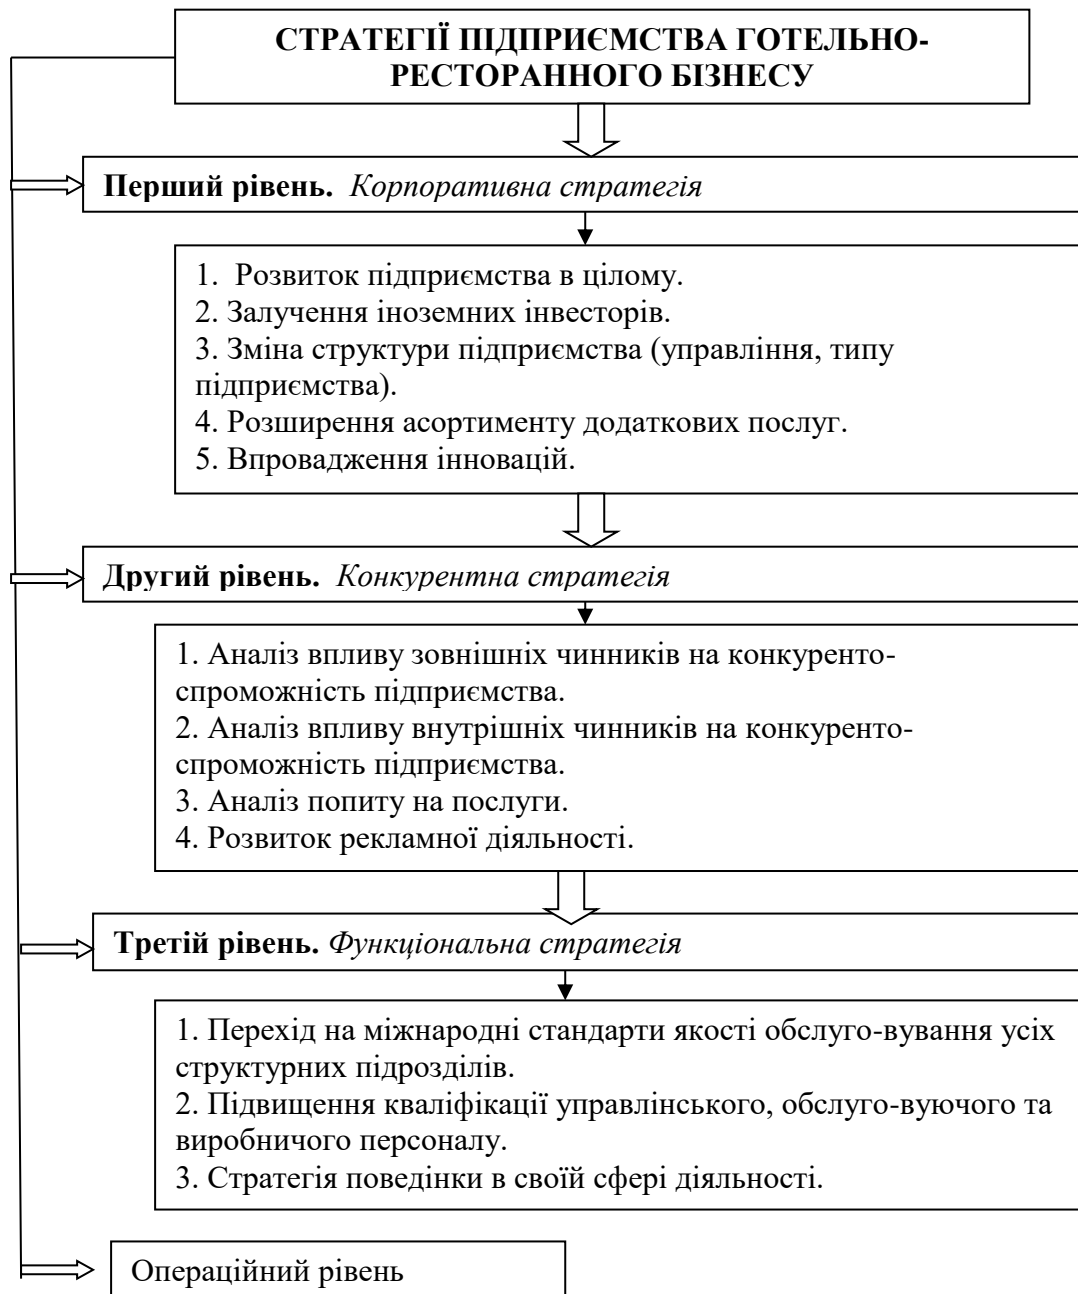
СТРАТЕГІЇ ПІДПРИЄМСТВА ГОТЕЛЬНО-РЕСТОРАННОГО БІЗНЕСУ

Перший рівень. *Корпоративна стратегія*

1. Розвиток підприємства в цілому.
2. Залучення іноземних інвесторів.
3. Зміна структури підприємства (управління, типу підприємства).
4. Розширення асортименту додаткових послуг.
5. Впровадження інновацій.

Другий рівень. *Конкурентна стратегія*

1. Аналіз впливу зовнішніх чинників на конкурентоспроможність підприємства.
2. Аналіз впливу внутрішніх чинників на конкурентоспроможність підприємства.
3. Аналіз попиту на послуги.
4. Розвиток рекламної діяльності.

Третій рівень. *Функціональна стратегія*

1. Перехід на міжнародні стандарти якості обслуго-вування усіх структурних підрозділів.
2. Підвищення кваліфікації управлінського, обслуго-вуючого та виробничого персоналу.
3. Стратегія поведінки в своїй сфері діяльності.

Операційний рівень